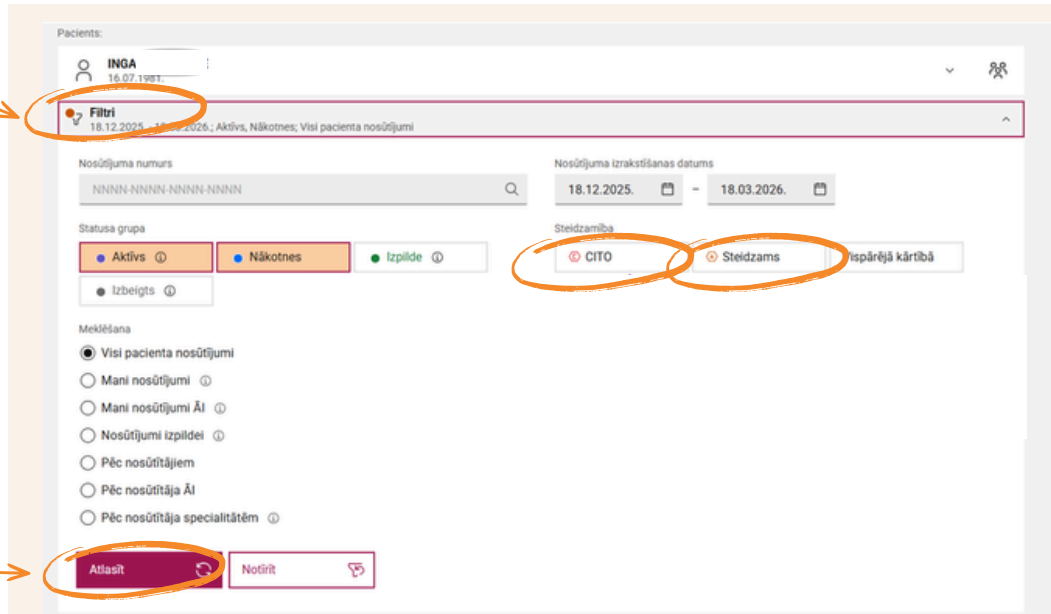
Pacients:

INGA
16.07.1981.

Filtri
18.12.2025. – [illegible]26.; Aktīvs, Nākotnes; Visi pacienta nosūtījumi

Nosūtījuma numurs
NNNN-NNNN-NNNN-NNNN

Nosūtījuma izrakstīšanas datums
18.12.2025. – 18.03.2026.

Statusa grupa
Aktīvs
Nākotnes
Izpilde
Izbeigts

Steidzamība
CITO
Steidzams
Vispārējā kārtībā

Meklēšana
Visi pacienta nosūtījumi
Mani nosūtījumi
Mani nosūtījumi ĀI
Nosūtījumi izpildei
Pēc nosūtītājiem
Pēc nosūtītāja ĀI
Pēc nosūtītāja specialitātēm

Atlasīt
Notīrīt